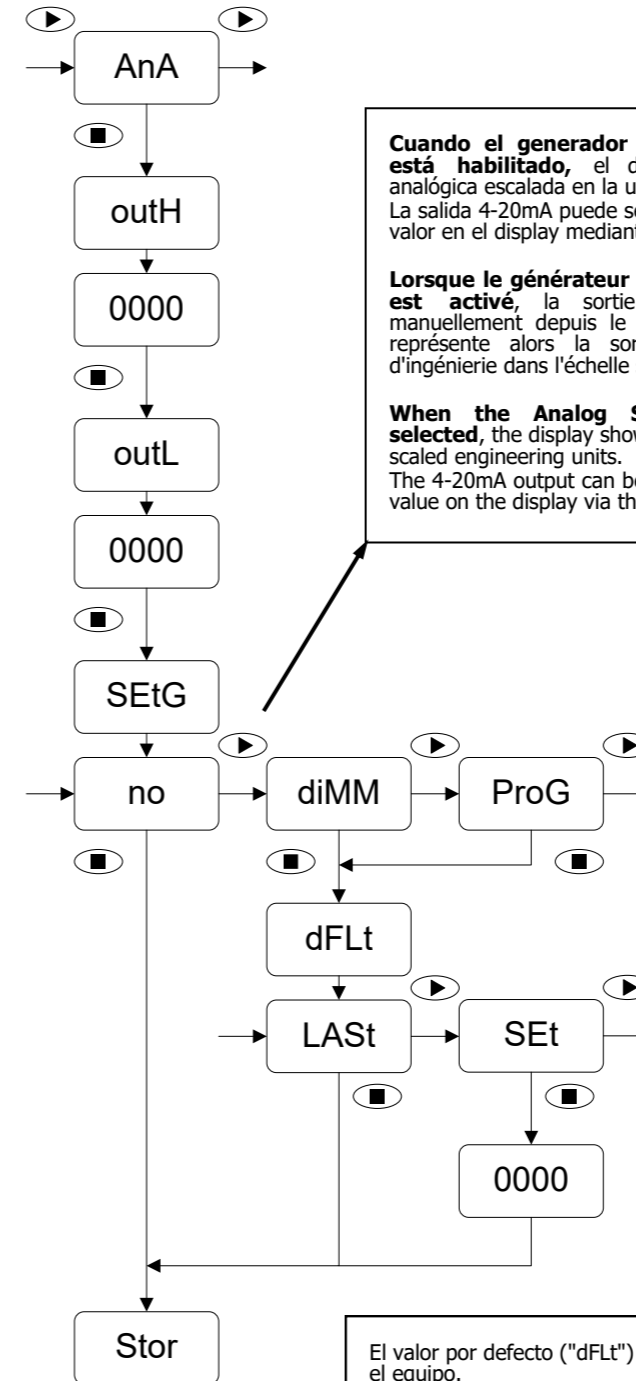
AnA

outH

0000

outL

0000

SEtG

no

diMM

ProG

dFLt

LASt

SEt

0000

Stor

**Cuando el generador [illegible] está habilitado,** el d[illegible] analógica escalada en la u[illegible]
La salida 4-20mA puede se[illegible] valor en el display median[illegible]

**Lorsque le générateur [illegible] est activé,** la sortie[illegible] manuellement depuis le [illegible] représente alors la so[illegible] d'ingénierie dans l'échelle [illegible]

**When the Analog S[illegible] selected**, the display show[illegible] scaled engineering units.
The 4-20mA output can b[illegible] value on the display via th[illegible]

El valor por defecto ("dFLt") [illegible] el equipo.